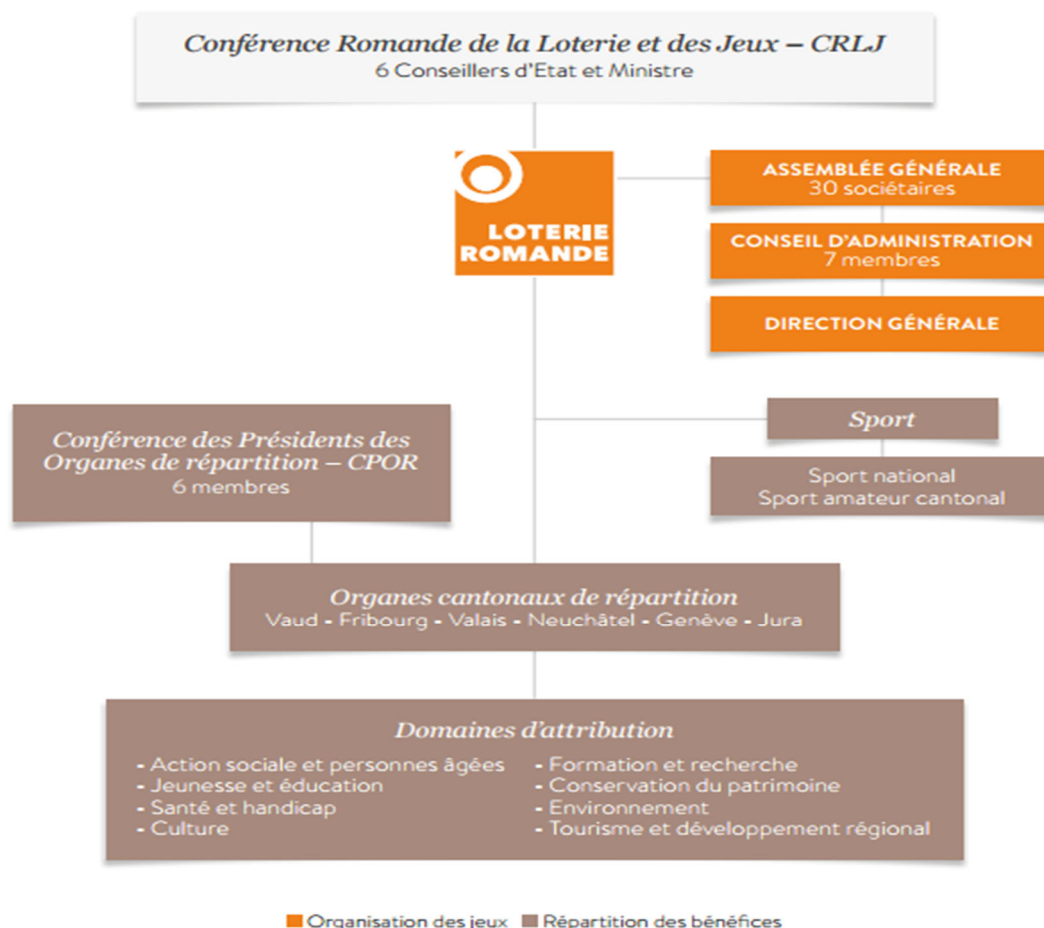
Conférence Romande de la Loterie et des Jeux – CRLJ
6 Conseillers d'Etat et Ministre

LOTERIE ROMANDE

ASSEMBLÉE GÉNÉRALE
30 sociétaires

CONSEIL D'ADMINISTRATION
7 membres

DIRECTION GÉNÉRALE

Conférence des Présidents des Organes de répartition – CPOR
6 membres

Sport

Sport national
Sport amateur cantonal

Organes cantonaux de répartition
Vaud - Fribourg - Valais - Neuchâtel - Genève - Jura

Domaines d'attribution
- Action sociale et personnes âgées
- Jeunesse et éducation
- Santé et handicap
- Culture
- Formation et recherche
- Conservation du patrimoine
- Environnement
- Tourisme et développement régional

Organisation des jeux   Répartition des bénéfices